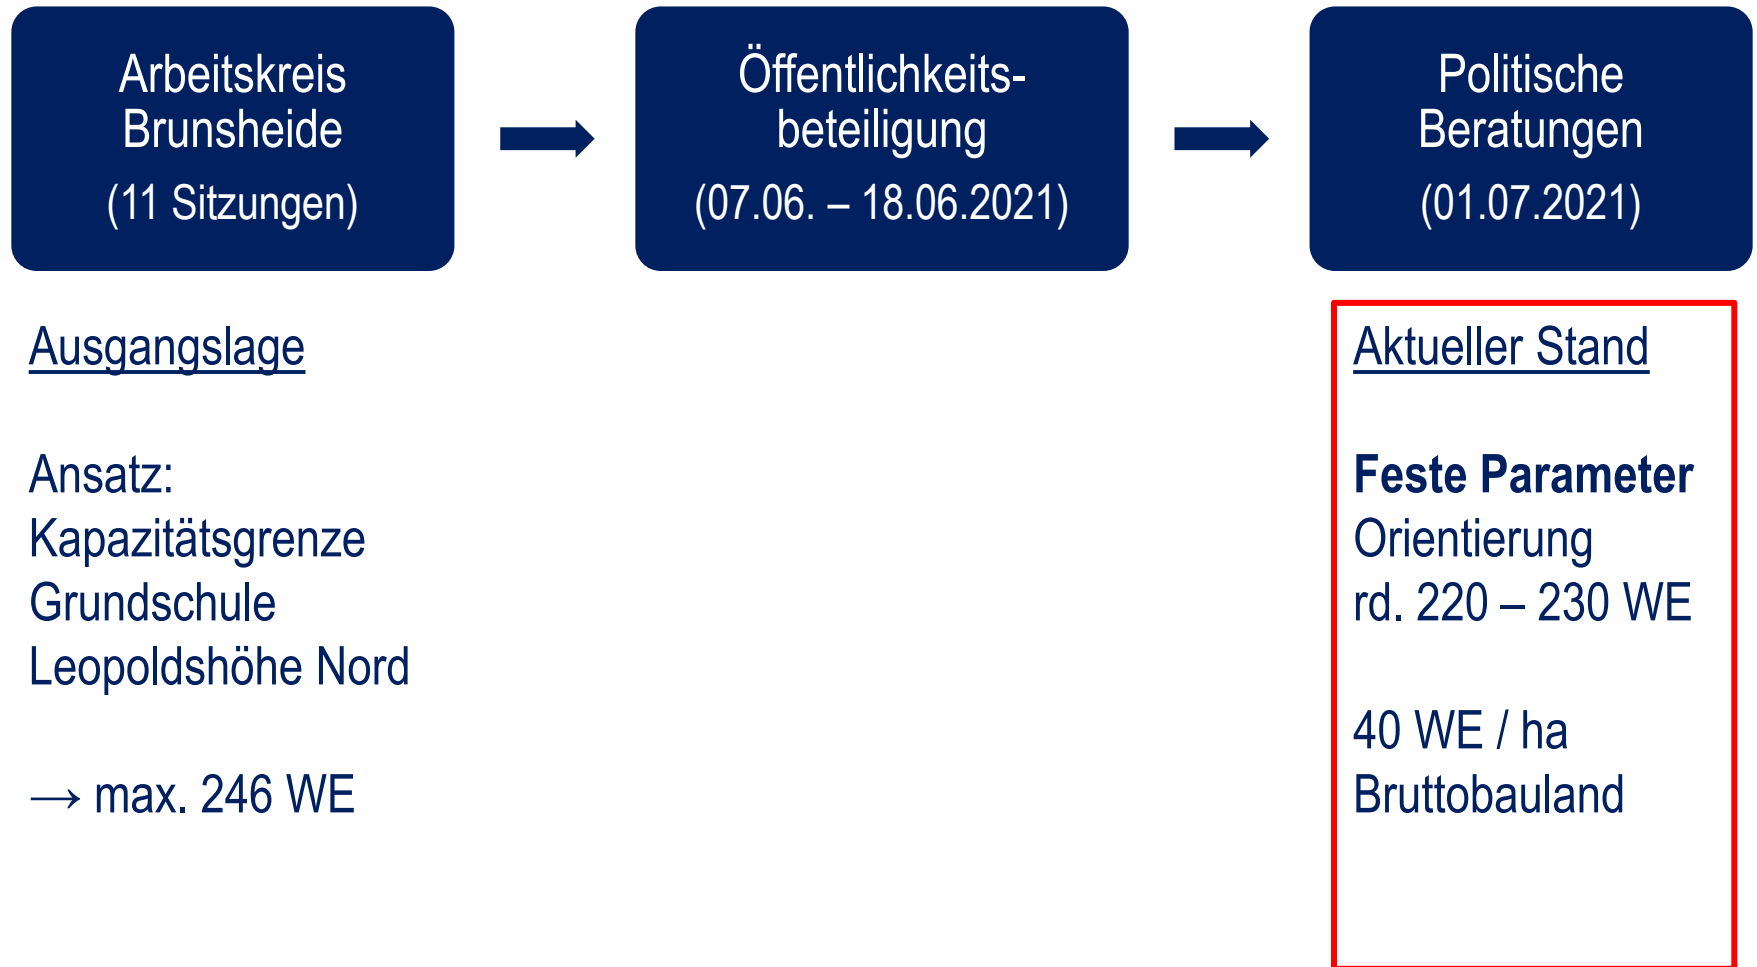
Arbeitskreis Brunsheide
(11 Sitzungen)

Öffentlichkeitsbeteiligung
(07.06. – 18.06.2021)

Politische Beratungen
(01.07.2021)

Ausgangslage

Ansatz:
Kapazitätsgrenze Grundschule Leopoldshöhe Nord

→ max. 246 WE

Aktueller Stand

**Feste Parameter**
Orientierung rd. 220 – 230 WE

40 WE / ha Bruttobauland